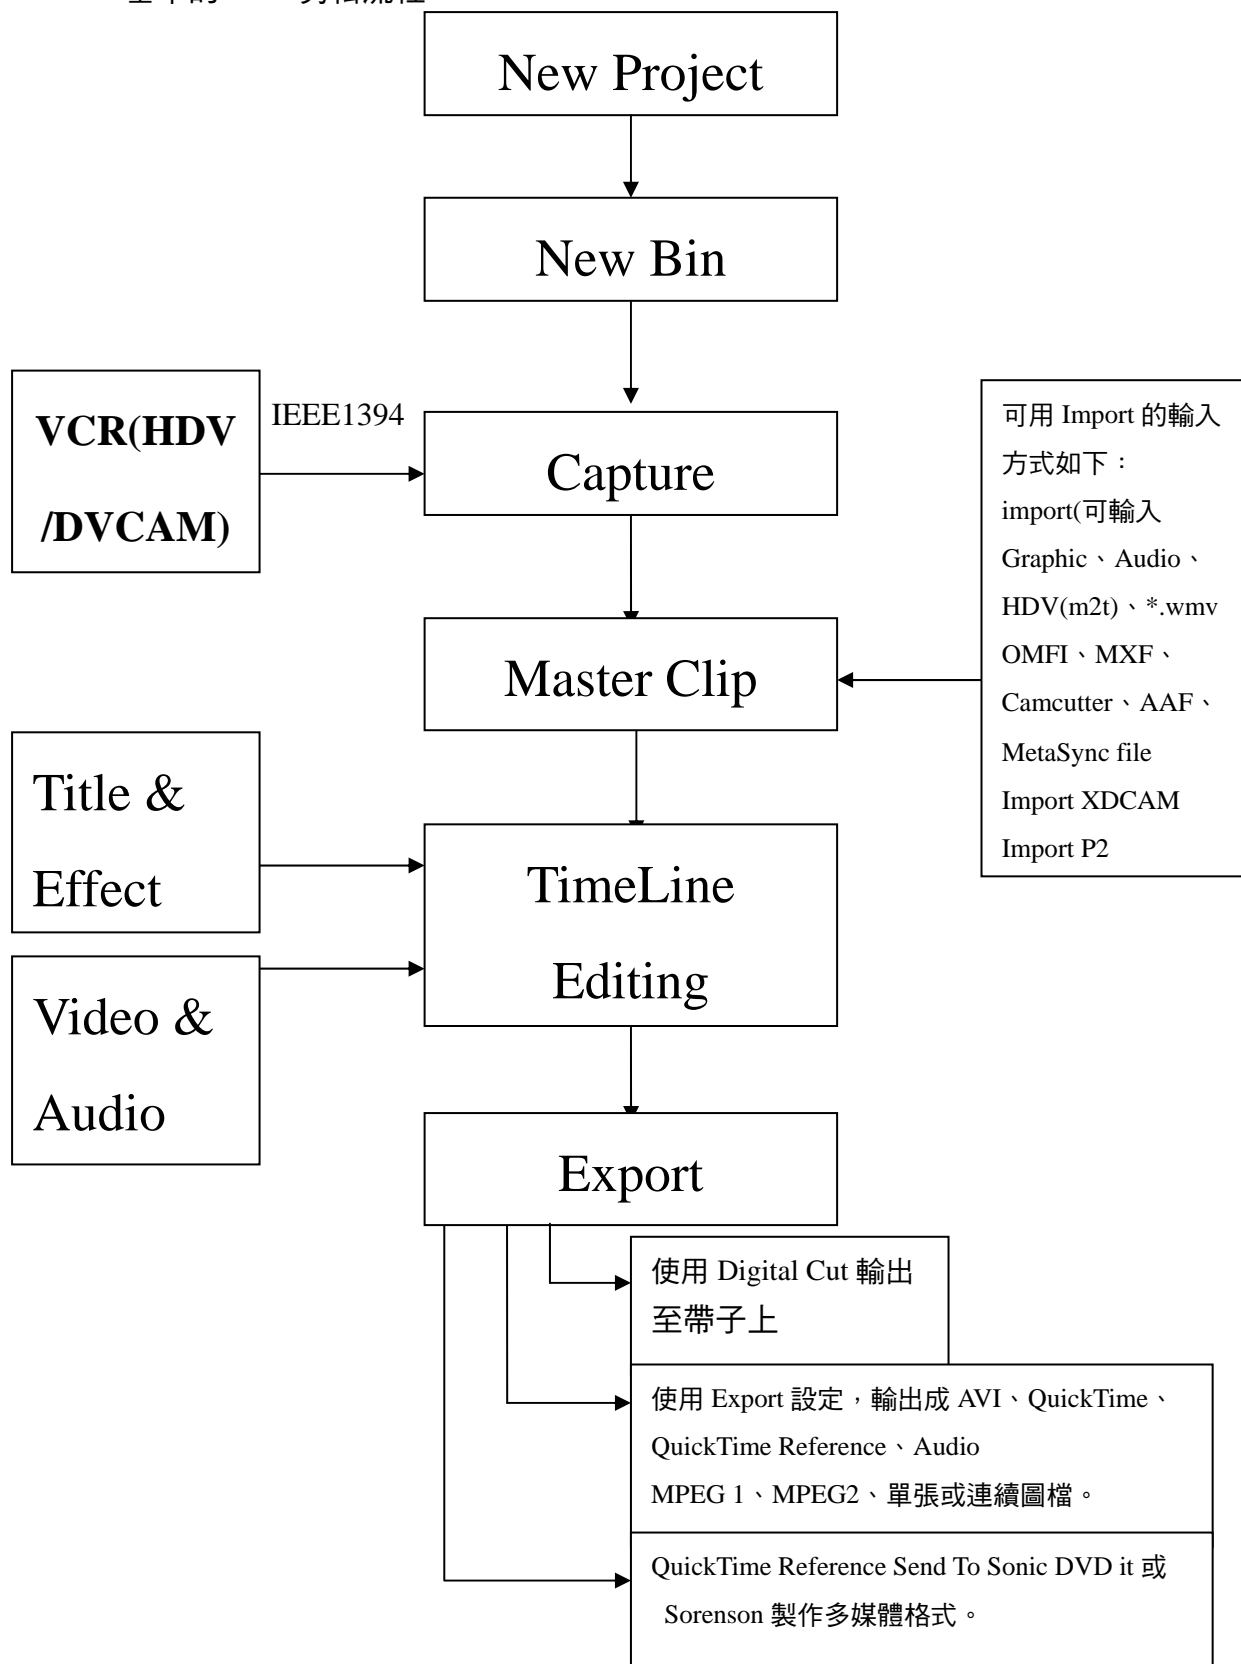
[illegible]

New Project

New Bin

VCR(HDV /DVCAM)

IEEE1394

Capture

可用 Import 的輸入方式如下：
import(可輸入 Graphic、Audio、HDV(m2t)、*.wmv
OMFI、MXF、Camcutter、AAF、MetaSync file
Import XDCAM
Import P2

Master Clip

Title & Effect

Video & Audio

TimeLine Editing

Export

使用 Digital Cut 輸出至帶子上

使用 Export 設定，輸出成 AVI、QuickTime、QuickTime Reference、Audio
MPEG 1、MPEG2、單張或連續圖檔。

QuickTime Reference Send To Sonic DVD it 或 Sorenson 製作多媒體格式。